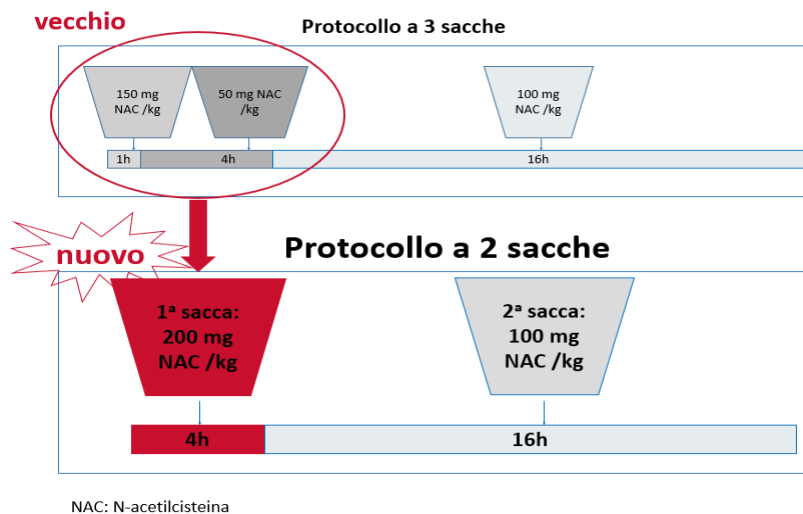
vecchio

Protocollo a 3 sacche

150 mg NAC /kg

50 mg NAC /kg

100 mg NAC /kg

1h

4h

16h

nuovo

Protocollo a 2 sacche

1ª sacca: 200 mg NAC /kg

2ª sacca: 100 mg NAC /kg

4h

16h

NAC: N-acetilcisteina